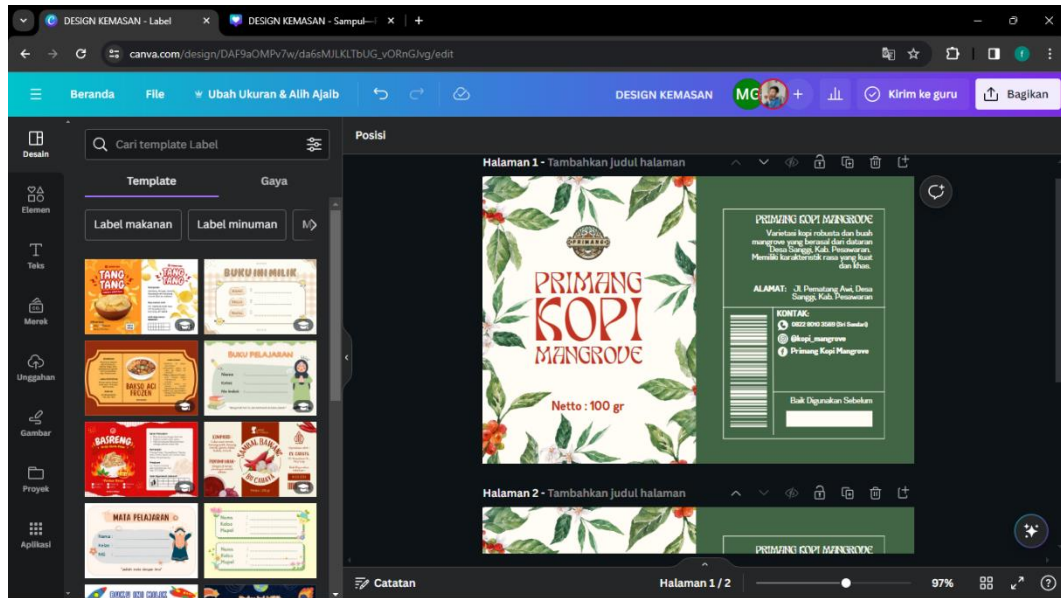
DESIGN KEMASAN - Label
DESIGN KEMASAN - Sampul
canva.com/design/DAF9aOMPv7w/da6sMJLKLTbUG_vORnGJvg/edit

Beranda File Ubah Ukuran & Alih Ajaib DESIGN KEMASAN MG Kirim ke guru Bagikan

Desain
Elemen
Teks
Merek
Unggahan
Gambar
Proyek
Aplikasi

Cari template Label
Template Gaya
Label makanan Label minuman

TANG TANG
BUKU INI MILIK
BASO ACI FROZEN
BUKU PELAJARAN
BASRENG
SAMBAL BAWANG
MATA PELAJARAN

Posisi

Halaman 1 - Tambahkan judul halaman

PRIMANG
KOPI
MANGROVE
Netto : 100 gr

PRIMANG KOPI MANGROVE
Varietasi kopi robusta dan buah mangrove yang berasal dari dataran Desa Sanggi, Kab. Pesawaran. Memiliki karakteristik rasa yang kuat dan khas.

ALAMAT: Jl. Pematang Awi, Desa Sanggi, Kab. Pesawaran

KONTAK:
0822 8010 2589 (Sri Sandari)
@kopi_mangrove
Primang Kopi Mangrove

Baik Digunakan Sebelum

Halaman 2 - Tambahkan judul halaman
PRIMANG KOPI MANGROVE

Catatan
Halaman 1 / 2
97%